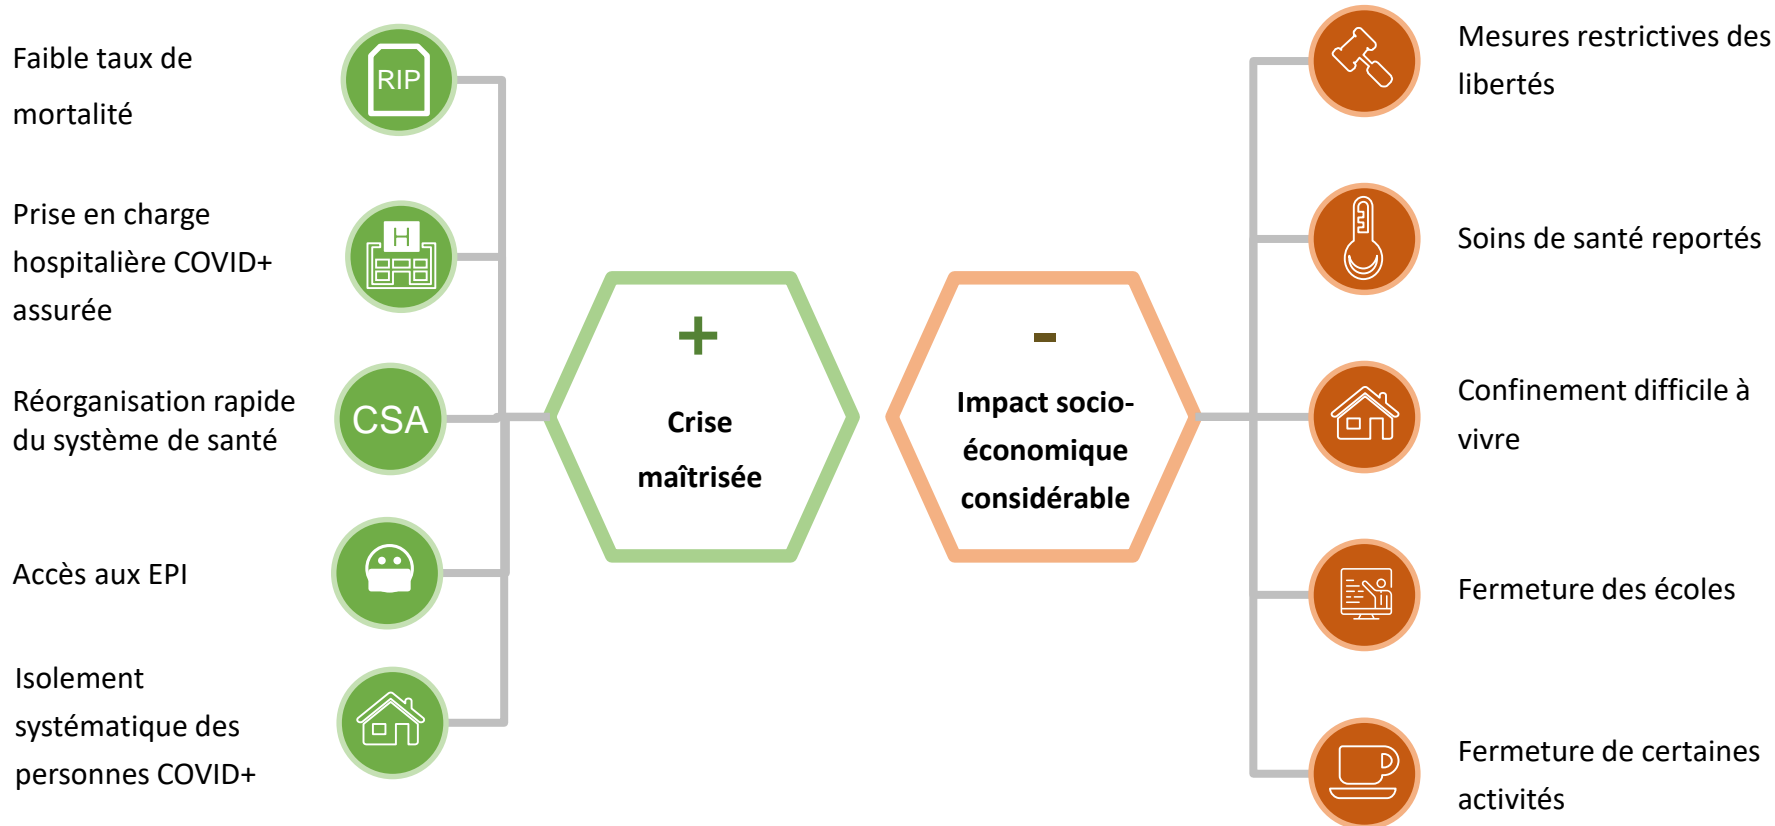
Faible taux de mortalité

RIP

Prise en charge hospitalière COVID+ assurée

H

Réorganisation rapide du système de santé

CSA

Accès aux EPI

Isolement systématique des personnes COVID+

+

Crise maîtrisée

-

Impact socio-économique considérable

Mesures restrictives des libertés

Soins de santé reportés

Confinement difficile à vivre

Fermeture des écoles

Fermeture de certaines activités